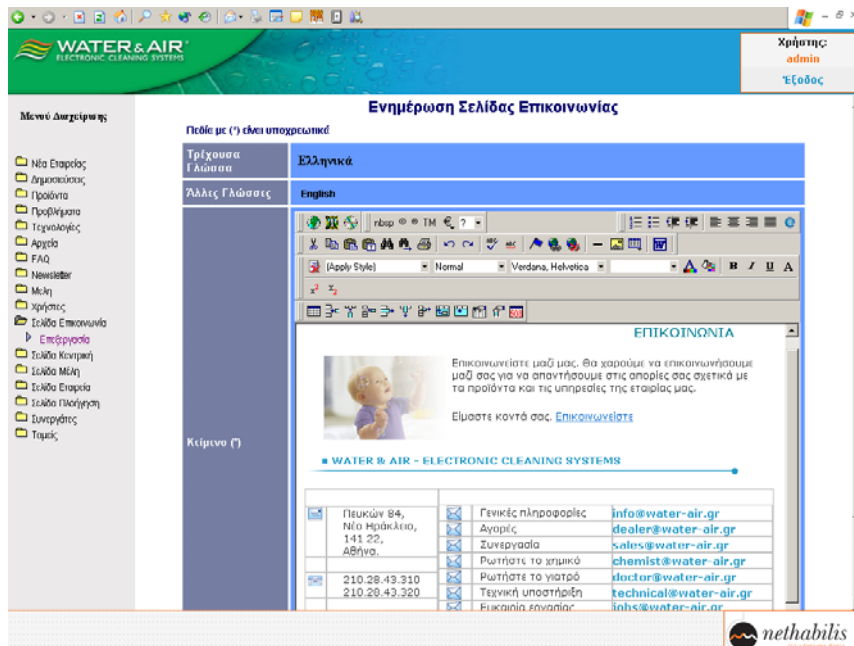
WATER&AIR
ELECTRONIC CLEANING SYSTEMS

Χρήστης:
admin
Έξοδος

Μενού Διαχείρισης

Ενημέρωση Σελίδας Επικοινωνίας

Πεδία με (*) είναι υποχρεωτικά

Νέα Εταιρείας
Δημοσιεύσεις
Προϊόντα
Προβλήματα
Τεχνολογίες
Αρχεία
FAQ
Newsletter
Μέλη
Χρήστες
Σελίδα Επικοινωνία
Επεξεργασία
Σελίδα Κεντρική
Σελίδα Μέλη
Σελίδα Εταιρεία
Σελίδα Πλοήγηση
Συνεργάτες
Τομείς

| Τρέχουσα Γλώσσα | Ελληνικά |
|---|---|
| Άλλες Γλώσσες | English |

nbsp © ® TM € ?
(Apply Style) Normal Verdana, Helvetica
B I U A
$x^2$ $x_2$

Κείμενο (*)

ΕΠΙΚΟΙΝΩΝΙΑ

Επικοινωνείστε μαζί μας. Θα χαρούμε να επικοινωνήσουμε μαζί σας για να απαντήσουμε στις απορίες σας σχετικά με τα προϊόντα και τις υπηρεσίες της εταιρίας μας.

Είμαστε κοντά σας. Επικοινωνείστε

WATER & AIR - ELECTRONIC CLEANING SYSTEMS

| | | | |
|---|---|---|---|
| Πευκών 84, Νέο Ηράκλειο, 141 22, Αθήνα. | Γενικές πληροφορίες | info@water-air.gr |
| | Αγορές | dealer@water-air.gr |
| | Συνεργασία | sales@water-air.gr |
| | Ρωτήστε το χημικό | chemist@water-air.gr |
| 210.28.43.310 210.28.43.320 | Ρωτήστε το γιατρό | doctor@water-air.gr |
| | Τεχνική υποστήριξη | technical@water-air.gr |
| | Ευκαιρία εργασίας | jobs@water-air.gr |

nethabilis